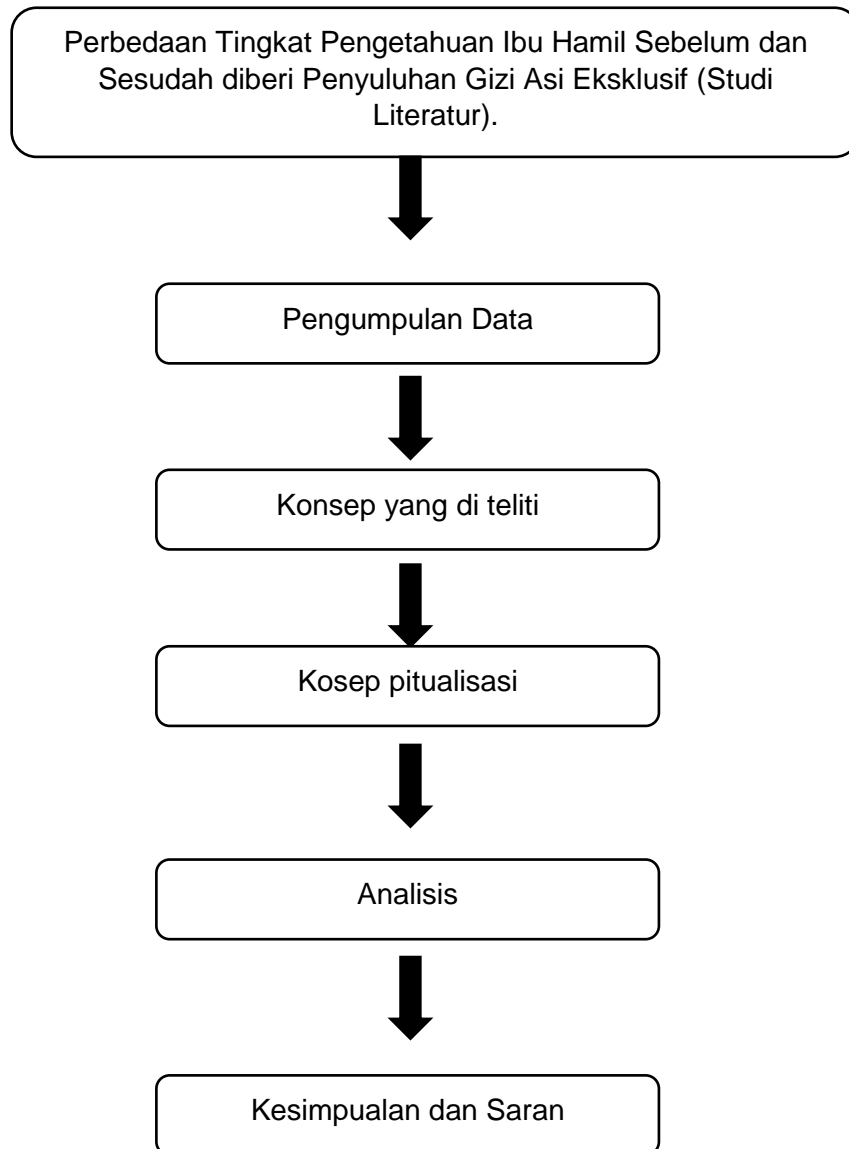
Perbedaan Tingkat Pengetahuan Ibu Hamil Sebelum dan Sesudah diberi Penyuluhan Gizi Asi Eksklusif (Studi Literatur).

Pengumpulan Data

Konsep yang di teliti

Kosep pitualisasi

Analisis

Kesimpualan dan Saran